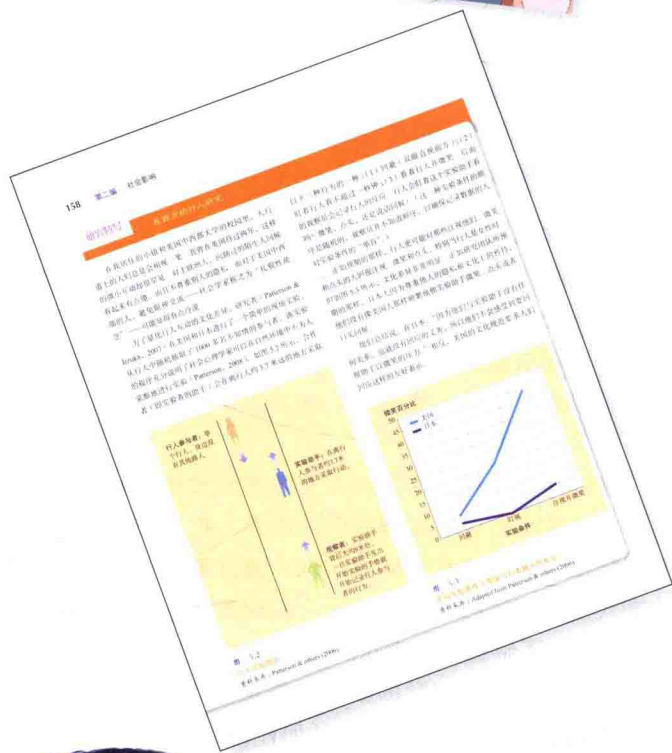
158 第三编 社会影响

研究特写 在异文化中的行人研究

行人参与者：单个行人，附近没有其他路人。

实验助手：在行人离开行人约3米的地方实施行为。

观察者：实验助手背后大约8米，在实验助手抵达并观察到行人的行为。

图 5.2

资料来源：Patterson & others (2008)

微笑百分比

美国

日本

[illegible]

实验条件

图 5.3

资料来源：Adapted from Patterson & others (2008)